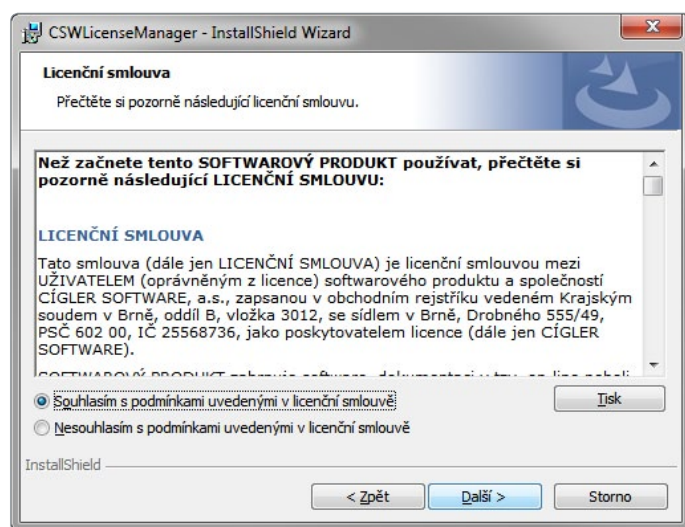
CSWLicenseManager - InstallShield Wizard

Licenční smlouva

Přečtěte si pozorně následující licenční smlouvu.

Než začnete tento SOFTWAROVÝ PRODUKT používat, přečtěte si pozorně následující LICENČNÍ SMLOUVU:

LICENČNÍ SMLOUVA

Tato smlouva (dále jen LICENČNÍ SMLOUVA) je licenční smlouvou mezi UŽIVATELEM (oprávněným z licence) softwarového produktu a společností CÍGLER SOFTWARE, a.s., zapsanou v obchodním rejstříku vedeném Krajským soudem v Brně, oddíl B, vložka 3012, se sídlem v Brně, Drobného 555/49, PSČ 602 00, IČ 25568736, jako poskytovatelem licence (dále jen CÍGLER SOFTWARE).

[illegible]

Souhlasím s podmínkami uvedenými v licenční smlouvě

Tisk

Nesouhlasím s podmínkami uvedenými v licenční smlouvě

InstallShield

< Zpět

Další >

Storno